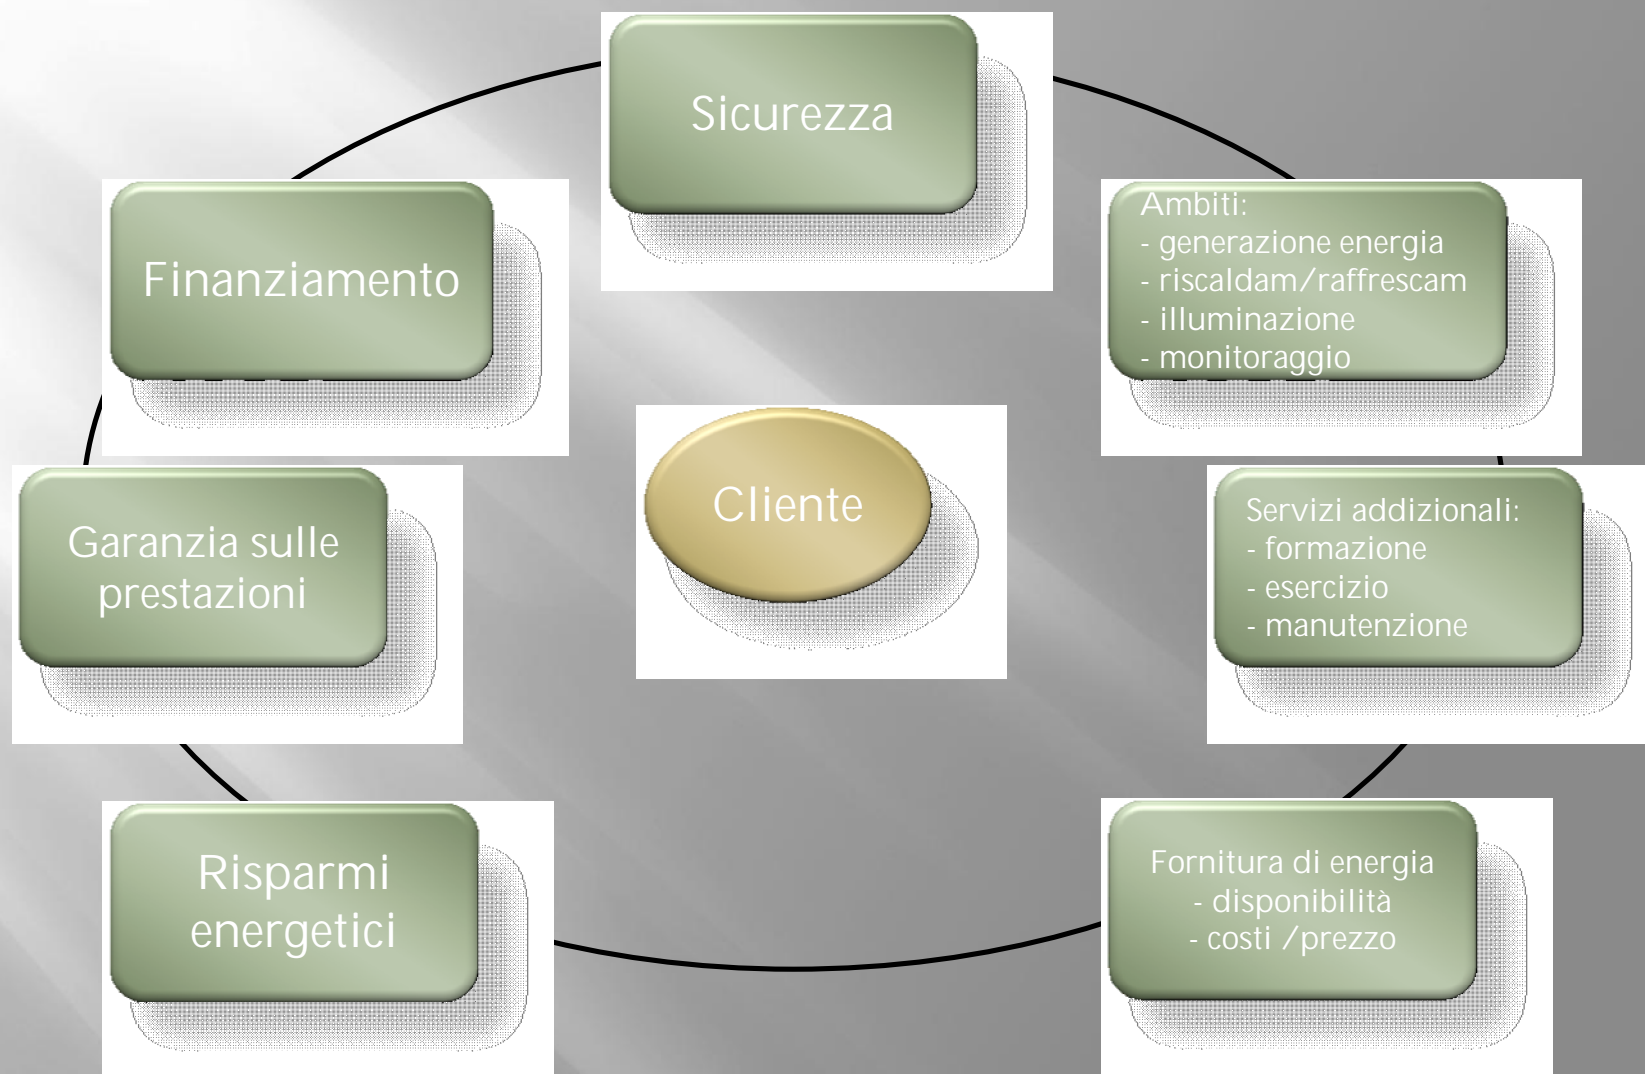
Sicurezza

Ambiti:
- generazione energia
- riscaldam/raffrescam
- illuminazione
- monitoraggio

Servizi addizionali:
- formazione
- esercizio
- manutenzione

Fornitura di energia
- disponibilità
- costi /prezzo

Risparmi energetici

Garanzia sulle prestazioni

Finanziamento

Cliente